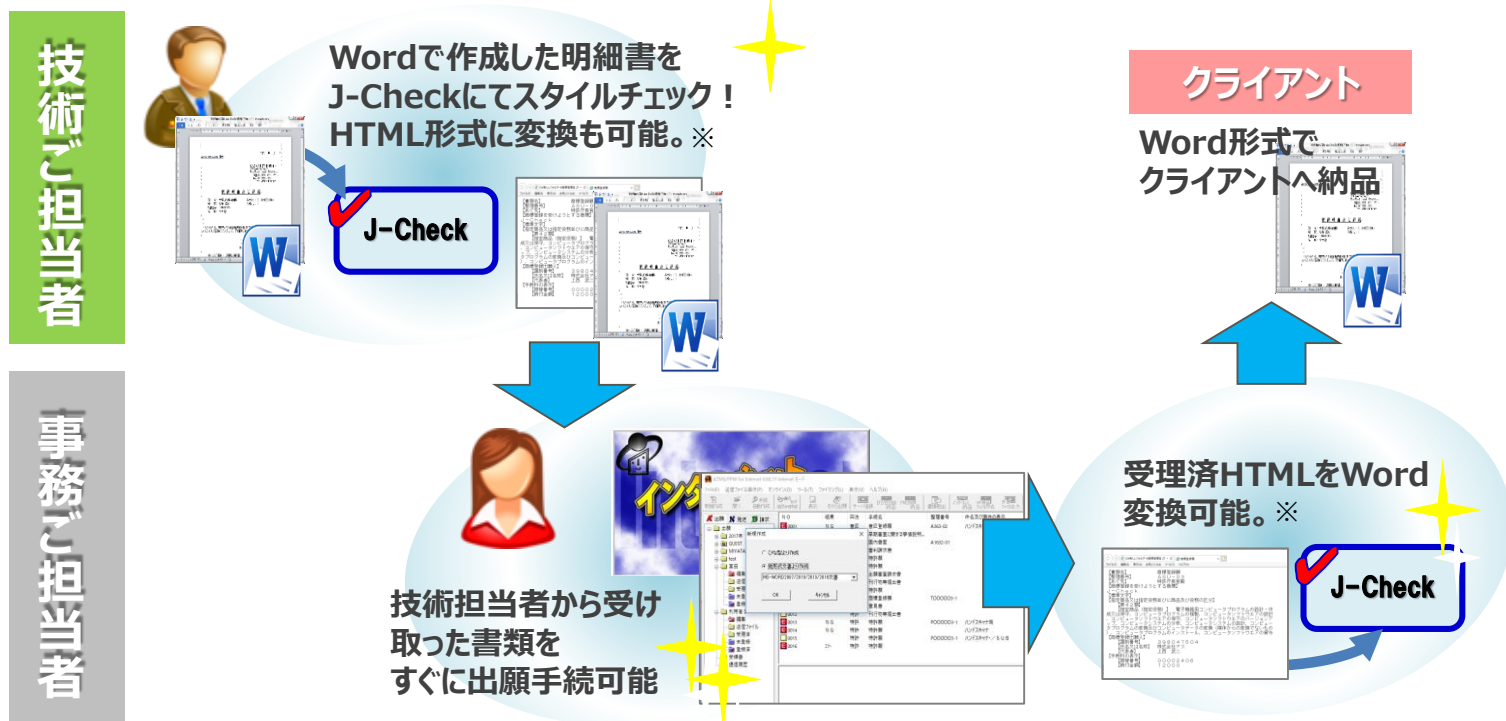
技術ご担当者

Wordで作成した明細書をJ-Checkにてスタイルチェック！HTML形式に変換も可能。※

J-Check

クライアント

Word形式でクライアントへ納品

事務ご担当者

技術担当者から受け取った書類をすぐに出願手続可能

受理済HTMLをWord変換可能。※

J-Check